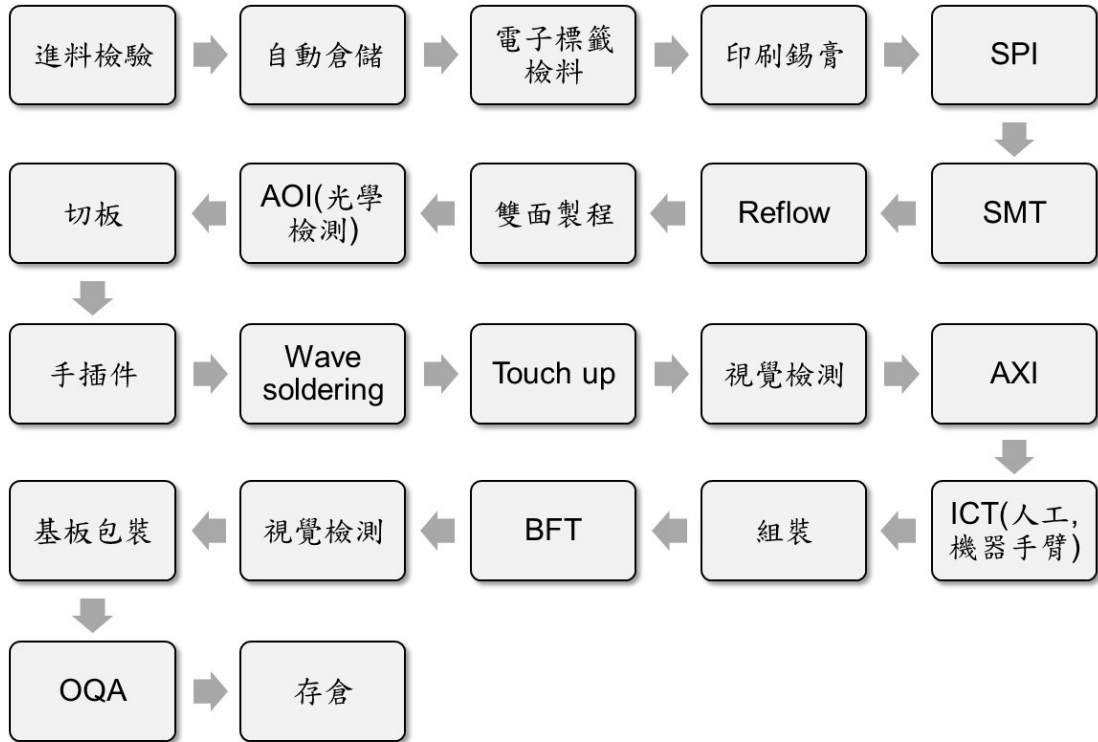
進料檢驗

自動倉儲

電子標籤檢料

印刷錫膏

SPI

SMT

Reflow

雙面製程

AOI(光學檢測)

切板

手插件

Wave soldering

Touch up

視覺檢測

AXI

ICT(人工,機器手臂)

組裝

BFT

視覺檢測

基板包裝

OQA

存倉